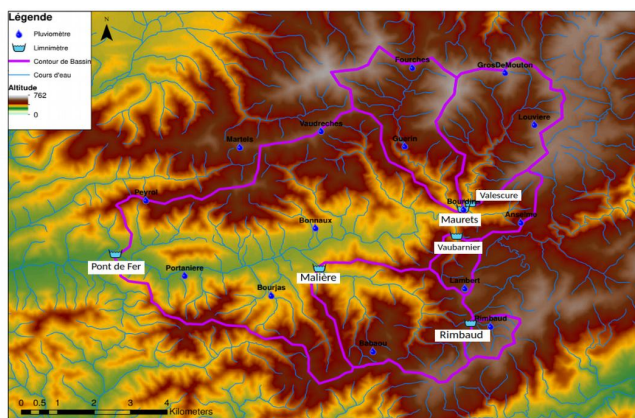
Légende
Pluviomètre
Limnimètre
Contour de Bassin
Cours d'eau
Altitude
762
0
N
Fourches
GrosDeMouton
Louviere
Vaudreches
Martels
Guérin
Peyrol
Valescure
Bourdic
Maurets
Anguiers
Vaubarnier
Bonnaux
Pont de Fer
Portaniere
Malière
Lambert
Bourjas
Rimbaud
Rimbaud
Babaou
0 0.5 1 2 3 4
Kilometers